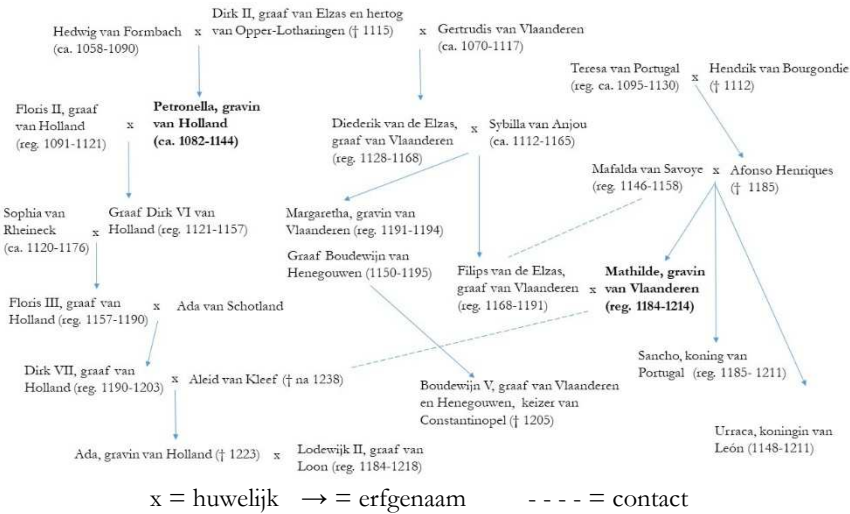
Hedwig van Formbach (ca. 1058-1090) x Dirk II, graaf van Elzas en hertog van Opper-Lotharingen († 1115) x Gertrudis van Vlaanderen (ca. 1070-1117)

Teresa van Portugal (reg. ca. 1095-1130) x Hendrik van Bourgondie († 1112)

Floris II, graaf van Holland (reg. 1091-1121) x **Petronella, gravin van Holland (ca. 1082-1144)**

Diederik van de Elzas, graaf van Vlaanderen (reg. 1128-1168) x Sybilla van Anjou (ca. 1112-1165)

Mafalda van Savoye (reg. 1146-1158) x Afonso Henriques († 1185)

Sophia van Rheineck (ca. 1120-1176) x Graaf Dirk VI van Holland (reg. 1121-1157)

Margaretha, gravin van Vlaanderen (reg. 1191-1194)

Graaf Boudewijn van Henegouwen (1150-1195)

Filips van de Elzas, graaf van Vlaanderen (reg. 1168-1191) x **Mathilde, gravin van Vlaanderen (reg. 1184-1214)**

Floris III, graaf van Holland (reg. 1157-1190) x Ada van Schotland

Dirk VII, graaf van Holland (reg. 1190-1203) x Aleid van Kleef († na 1238)

Sancho, koning van Portugal (reg. 1185- 1211)

Boudewijn V, graaf van Vlaanderen en Henegouwen, keizer van Constantinopel († 1205)

Urraca, koningin van León (1148-1211)

Ada, gravin van Holland († 1223) x Lodewijk II, graaf van Loon (reg. 1184-1218)

x = huwelijk → = erfgenaam - - - - = contact